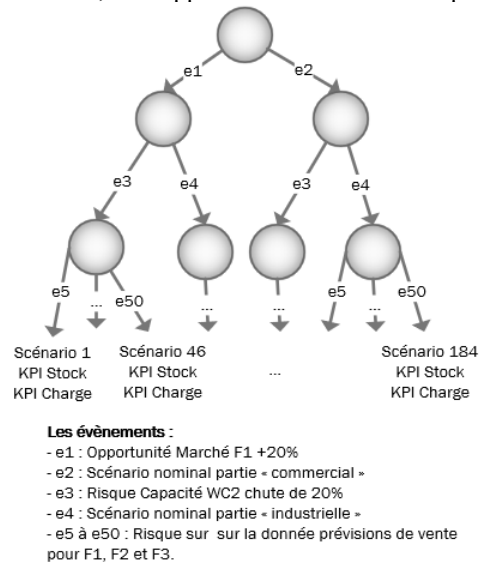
e1
e2
e3
e4
e3
e4
e5
...
e50
...
...
e5
...
e50

Scénario 1
KPI Stock
KPI Charge

Scénario 46
KPI Stock
KPI Charge

...

Scénario 184
KPI Stock
KPI Charge

Les évènements :
- e1 : Opportunité Marché F1 +20%
- e2 : Scénario nominal partie « commercial »
- e3 : Risque Capacité WC2 chute de 20%
- e4 : Scénario nominal partie « industrielle »
- e5 à e50 : Risque sur sur la donnée prévisions de vente pour F1, F2 et F3.